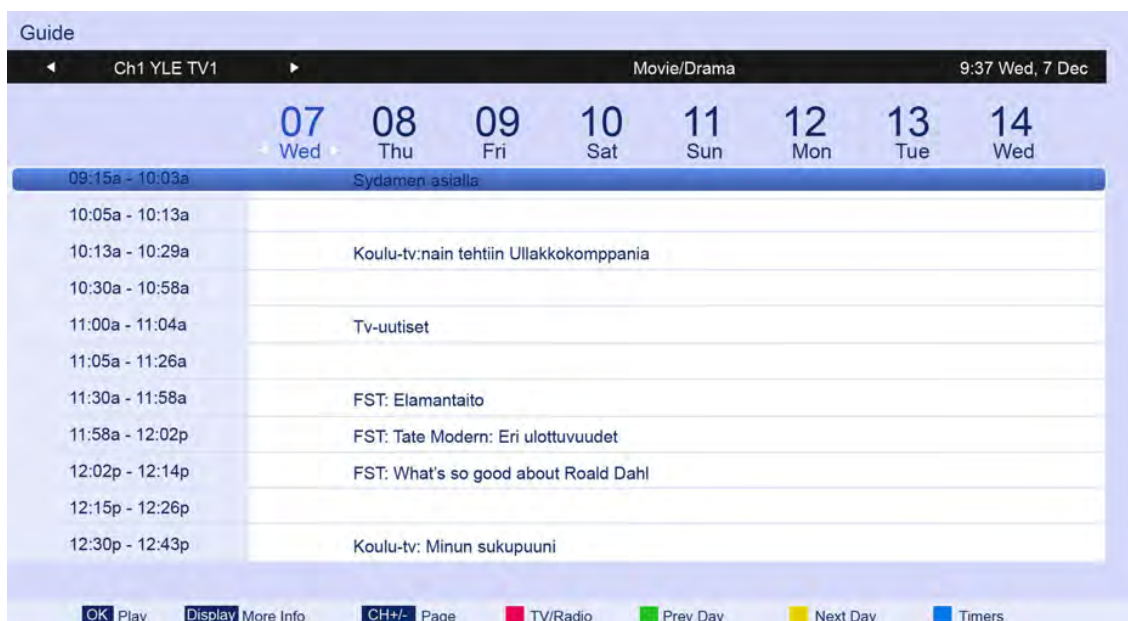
Guide

Ch1 YLE TV1 | Movie/Drama | 9:37 Wed, 7 Dec

07 Wed | 08 Thu | 09 Fri | 10 Sat | 11 Sun | 12 Mon | 13 Tue | 14 Wed

| | |
|---|---|
| 09:15a - 10:03a | Sydamen asialla |
| 10:05a - 10:13a | |
| 10:13a - 10:29a | Koulu-tv:nain tehtiin Ullakkokomppania |
| 10:30a - 10:58a | |
| 11:00a - 11:04a | Tv-uutiset |
| 11:05a - 11:26a | |
| 11:30a - 11:58a | FST: Elamantaito |
| 11:58a - 12:02p | FST: Tate Modern: Eri ulottuvuudet |
| 12:02p - 12:14p | FST: What's so good about Roald Dahl |
| 12:15p - 12:26p | |
| 12:30p - 12:43p | Koulu-tv: Minun sukupuuni |

OK Play Display More Info CH+/- Page TV/Radio Prev Day Next Day Timers